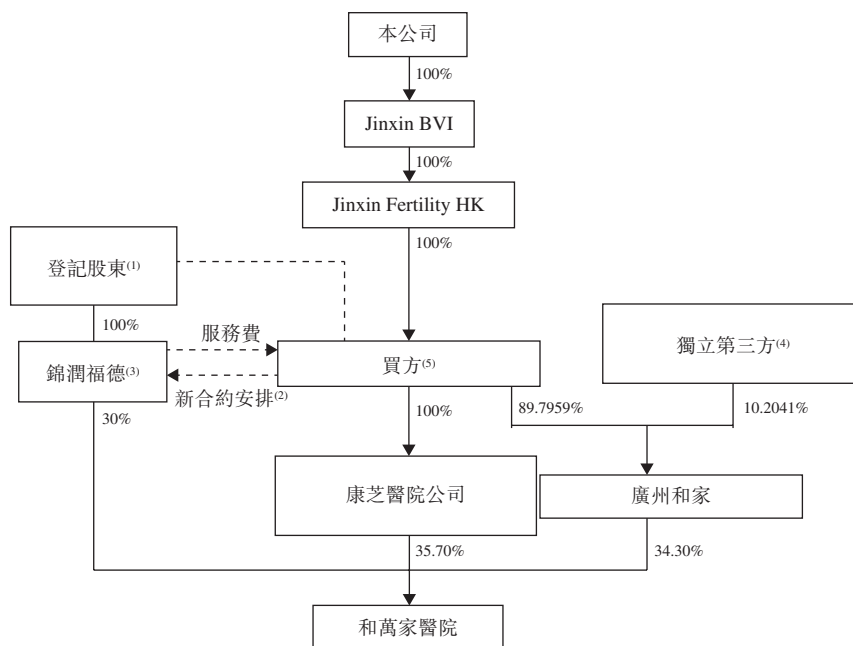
本公司

100%

Jinxin BVI

100%

Jinxin Fertility HK

100%

登記股東$^{(1)}$

100%

服務費

錦潤福德$^{(3)}$

新合約安排$^{(2)}$

買方$^{(5)}$

獨立第三方$^{(4)}$

30%

100%

89.7959%

10.2041%

康芝醫院公司

廣州和家

35.70%

34.30%

和萬家醫院